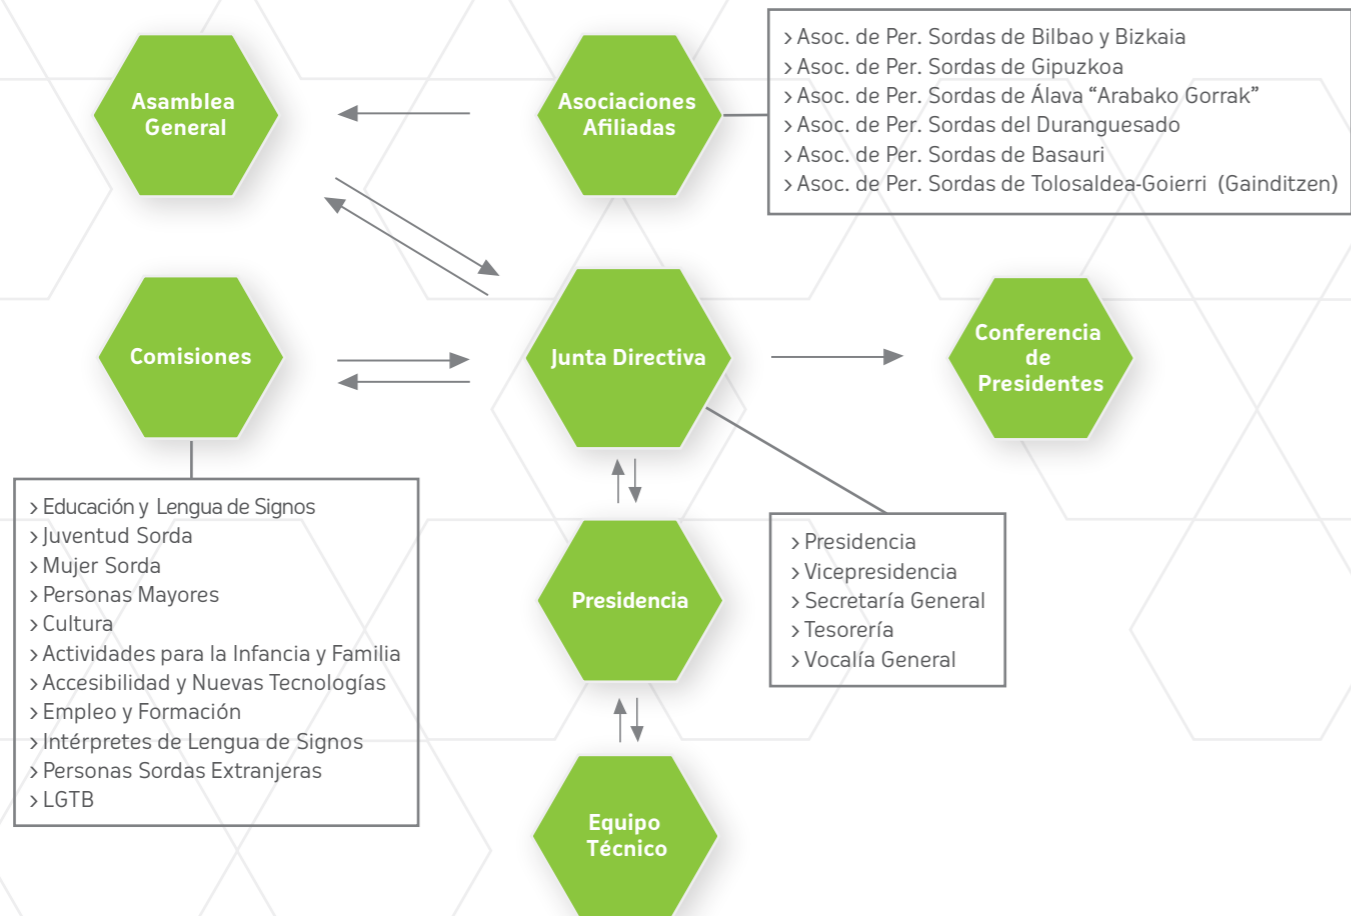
Asamblea General

Asociaciones Afiliadas

› Asoc. de Per. Sordas de Bilbao y Bizkaia
› Asoc. de Per. Sordas de Gipuzkoa
› Asoc. de Per. Sordas de Álava “Arabako Gorrak”
› Asoc. de Per. Sordas del Duranguesado
› Asoc. de Per. Sordas de Basauri
› Asoc. de Per. Sordas de Tolosaldea-Goierri (Gainditzen)

Comisiones

Junta Directiva

Conferencia de Presidentes

› Educación y Lengua de Signos
› Juventud Sorda
› Mujer Sorda
› Personas Mayores
› Cultura
› Actividades para la Infancia y Familia
› Accesibilidad y Nuevas Tecnologías
› Empleo y Formación
› Intérpretes de Lengua de Signos
› Personas Sordas Extranjeras
› LGTB

Presidencia

› Presidencia
› Vicepresidencia
› Secretaría General
› Tesorería
› Vocalía General

Equipo Técnico